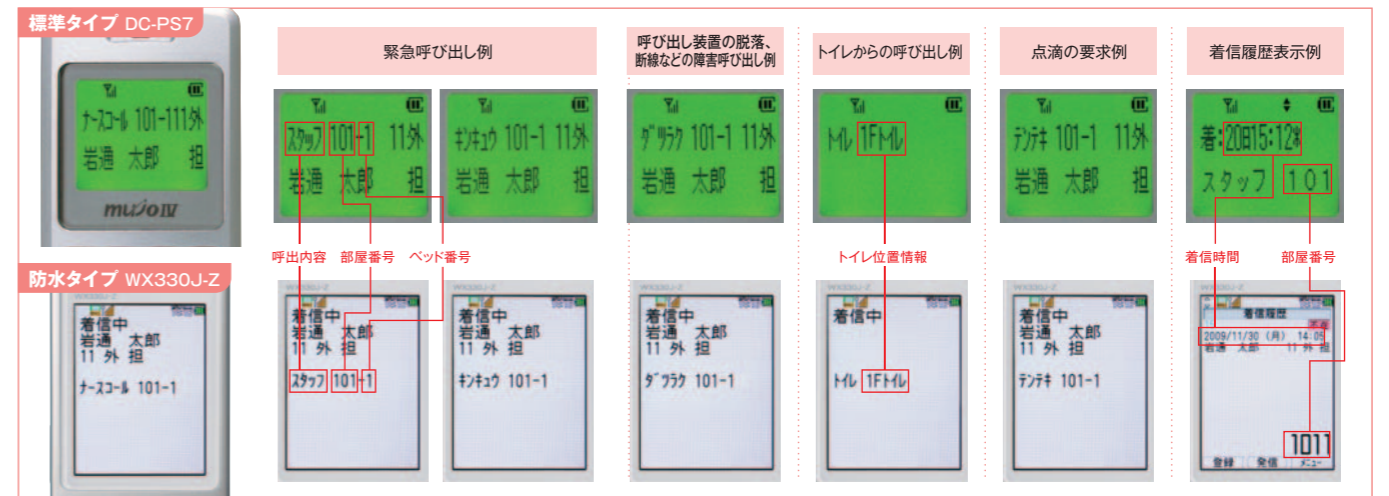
標準タイプ DC-PS7

ﾅｰｽｺｰﾙ 101-111外
岩通 太郎 担

muJo IV

防水タイプ WX330J-Z

WX330J-Z

着信中
岩通 太郎
11 外 担

ﾅｰｽｺｰﾙ 101-1

緊急呼び出し例

ｽﾀｯﾌ 101-1 11外
岩通 太郎 担

ｷﾝｷｭｳ 101-1 11外
岩通 太郎 担

呼出内容 部屋番号 ベッド番号

着信中
岩通 太郎
11 外 担

ｽﾀｯﾌ 101-1

着信中
岩通 太郎
11 外 担

ｷﾝｷｭｳ 101-1

呼び出し装置の脱落、断線などの障害呼び出し例

ﾀﾞﾂﾗｸ 101-1 11外
岩通 太郎 担

着信中
岩通 太郎
11 外 担

ﾀﾞﾂﾗｸ 101-1

トイレからの呼び出し例

ﾄｲﾚ 1Fﾄｲﾚ

トイレ位置情報

着信中

ﾄｲﾚ 1Fﾄｲﾚ

点滴の要求例

ﾃﾝﾃｷ 101-1 11外
岩通 太郎 担

着信中
岩通 太郎
11 外 担

ﾃﾝﾃｷ 101-1

着信履歴表示例

着:20日15:12着
スタッフ 101

着信時間 部屋番号

着信履歴
2009/11/30 (月) 14:05
岩通 太郎 11 外 担

1011

登録 発信 メニュー